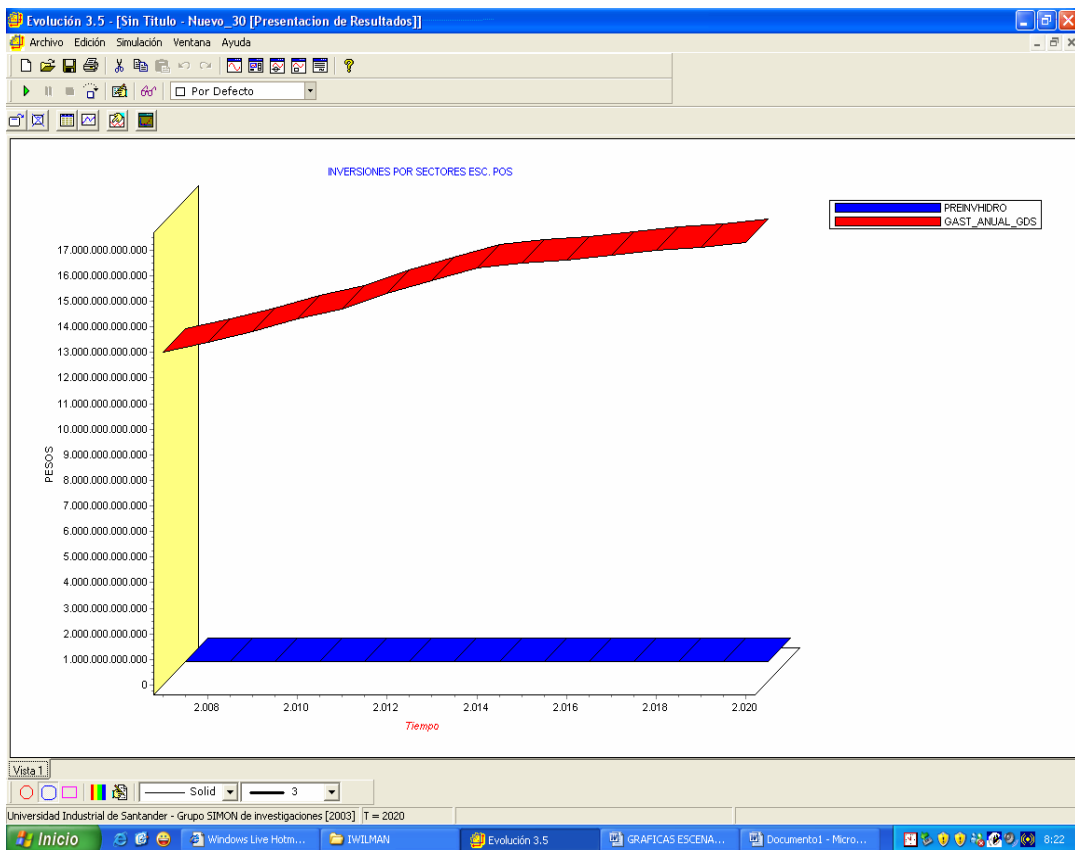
Evolución 3.5 - [Sin Titulo - Nuevo_30 [Presentacion de Resultados]]

Archivo Edición Simulación Ventana Ayuda

Por Defecto

INVERSIONES POR SECTORES ESC. POS

PREINVHIDRO
GAST_ANUAL_GDS

17.000.000.000.000
16.000.000.000.000
15.000.000.000.000
14.000.000.000.000
13.000.000.000.000
12.000.000.000.000
11.000.000.000.000
10.000.000.000.000
9.000.000.000.000
8.000.000.000.000
7.000.000.000.000
6.000.000.000.000
5.000.000.000.000
4.000.000.000.000
3.000.000.000.000
2.000.000.000.000
1.000.000.000.000
0

PESOS

2.008 2.010 2.012 2.014 2.016 2.018 2.020

Tiempo

Vista 1

Solid 3

Universidad Industrial de Santander - Grupo SIMON de investigaciones [2003] T = 2020

Inicio Windows Live Hotm... IWILMAN Evolución 3.5 GRAFICAS ESCENA... Documento1 - Micro... 8:22